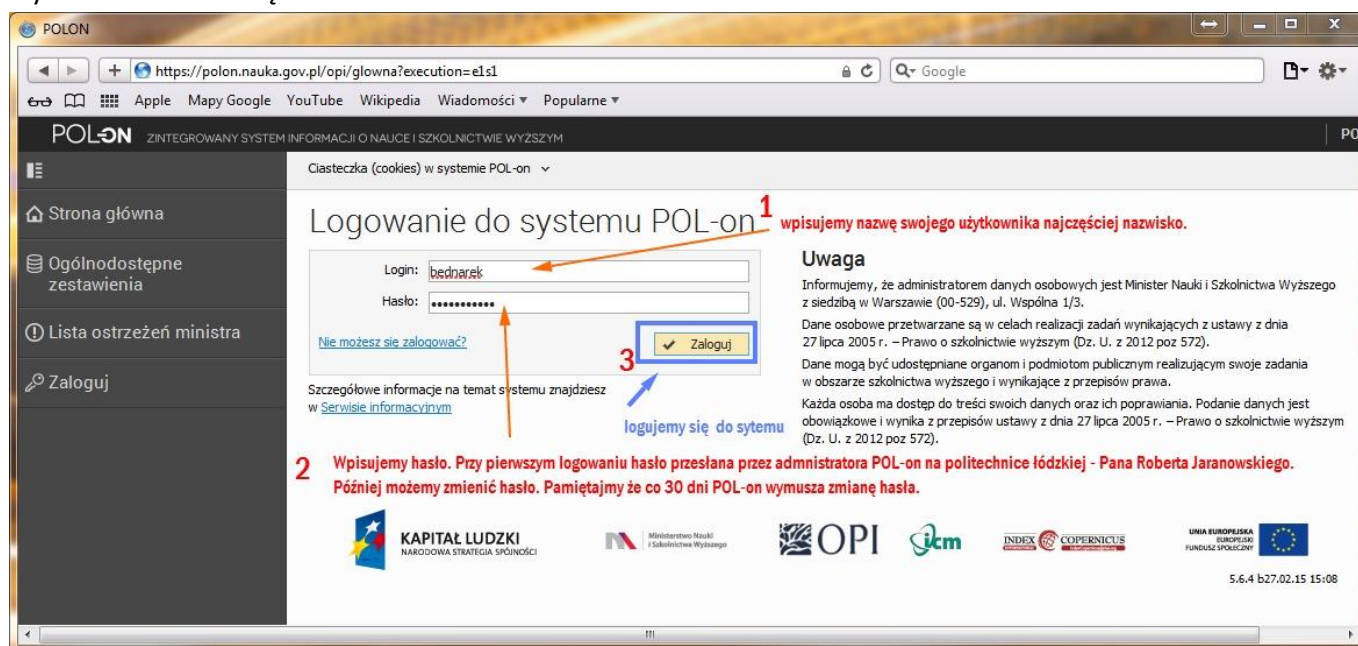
POLON

https://polon.nauka.gov.pl/opi/glowna?execution=e1s1

Google

Apple Mapy Google YouTube Wikipedia Wiadomości ▾ Popularne ▾

POL-ON ZINTEGROWANY SYSTEM INFORMACJI O NAUCE I SZKOLNICTWIE WYŻSZYM

PO

Ciasteczka (cookies) w systemie POL-on

Strona główna

Ogólnodostępne zestawienia

Lista ostrzeżeń ministra

Zaloguj

Logowanie do systemu POL-on

1 wpisujemy nazwę swojego użytkownika najczęściej nazwisko.

Login: bednarek

Hasło: ••••••••••••

Nie możesz się zalogować?

Zaloguj

3

Szczegółowe informacje na temat systemu znajdziesz w Serwisie informacyjnym

logujemy się do sytemu

Uwaga

Informujemy, że administratorem danych osobowych jest Minister Nauki i Szkolnictwa Wyższego z siedzibą w Warszawie (00-529), ul. Wspólna 1/3.

Dane osobowe przetwarzane są w celach realizacji zadań wynikających z ustawy z dnia 27 lipca 2005 r. – Prawo o szkolnictwie wyższym (Dz. U. z 2012 poz 572).

Dane mogą być udostępniane organom i podmiotom publicznym realizującym swoje zadania w obszarze szkolnictwa wyższego i wynikające z przepisów prawa.

Każda osoba ma dostęp do treści swoich danych oraz ich poprawiania. Podanie danych jest obowiązkowe i wynika z przepisów ustawy z dnia 27 lipca 2005 r. – Prawo o szkolnictwie wyższym (Dz. U. z 2012 poz 572).

2 Wpisujemy hasło. Przy pierwszym logowaniu hasło przesłana przez administratora POL-on na politechnice łódzkiej - Pana Roberta Jaranowskiego. Później możemy zmienić hasło. Pamiętajmy że co 30 dni POL-on wymusza zmianę hasła.

KAPITAŁ LUDZKI NARODOWA STRATEGIA SPÓJNOŚCI

Ministerstwo Nauki i Szkolnictwa Wyższego

OPI

icm

INDEX COPERNICUS

UNIA EUROPEJSKA EUROPEJSKI FUNDUSZ SPOŁECZNY

5.6.4 b27.02.15 15:08